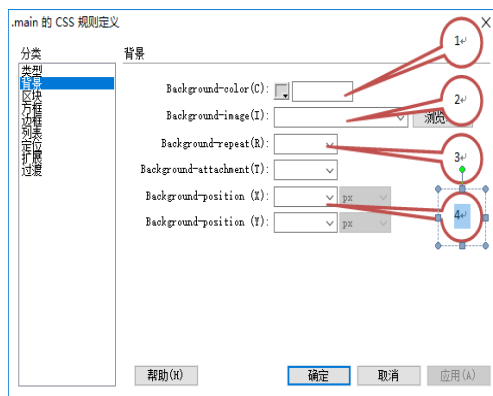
.main 的 CSS 规则定义

分类

类型
背景
区块
方框
边框
列表
定位
扩展
过渡

背景

Background-color(C):

Background-image(I):

浏览

Background-repeat(R):

Background-attachment(T):

Background-position (X):

px

Background-position (Y):

px

1↵

2↵

3↵

4↵

帮助(H)

确定

取消

应用(A)